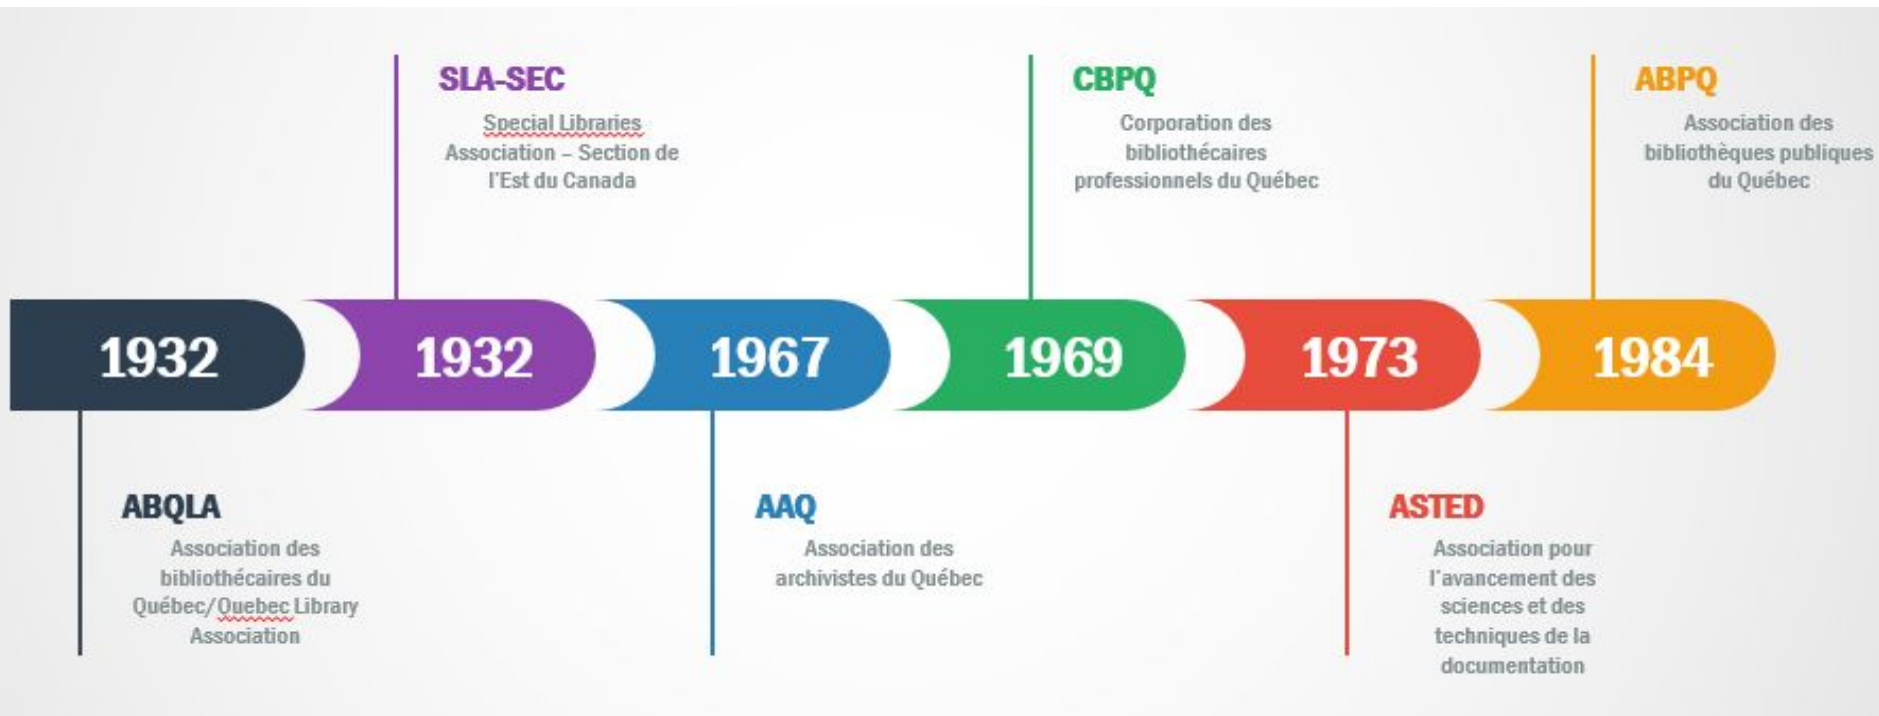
SLA-SEC
Special Libraries Association – Section de l'Est du Canada

CBPQ
Corporation des bibliothécaires professionnels du Québec

ABPQ
Association des bibliothèques publiques du Québec

1932

1932

1967

1969

1973

1984

ABQLA
Association des bibliothécaires du Québec/Quebec Library Association

AAQ
Association des archivistes du Québec

ASTED
Association pour l'avancement des sciences et des techniques de la documentation